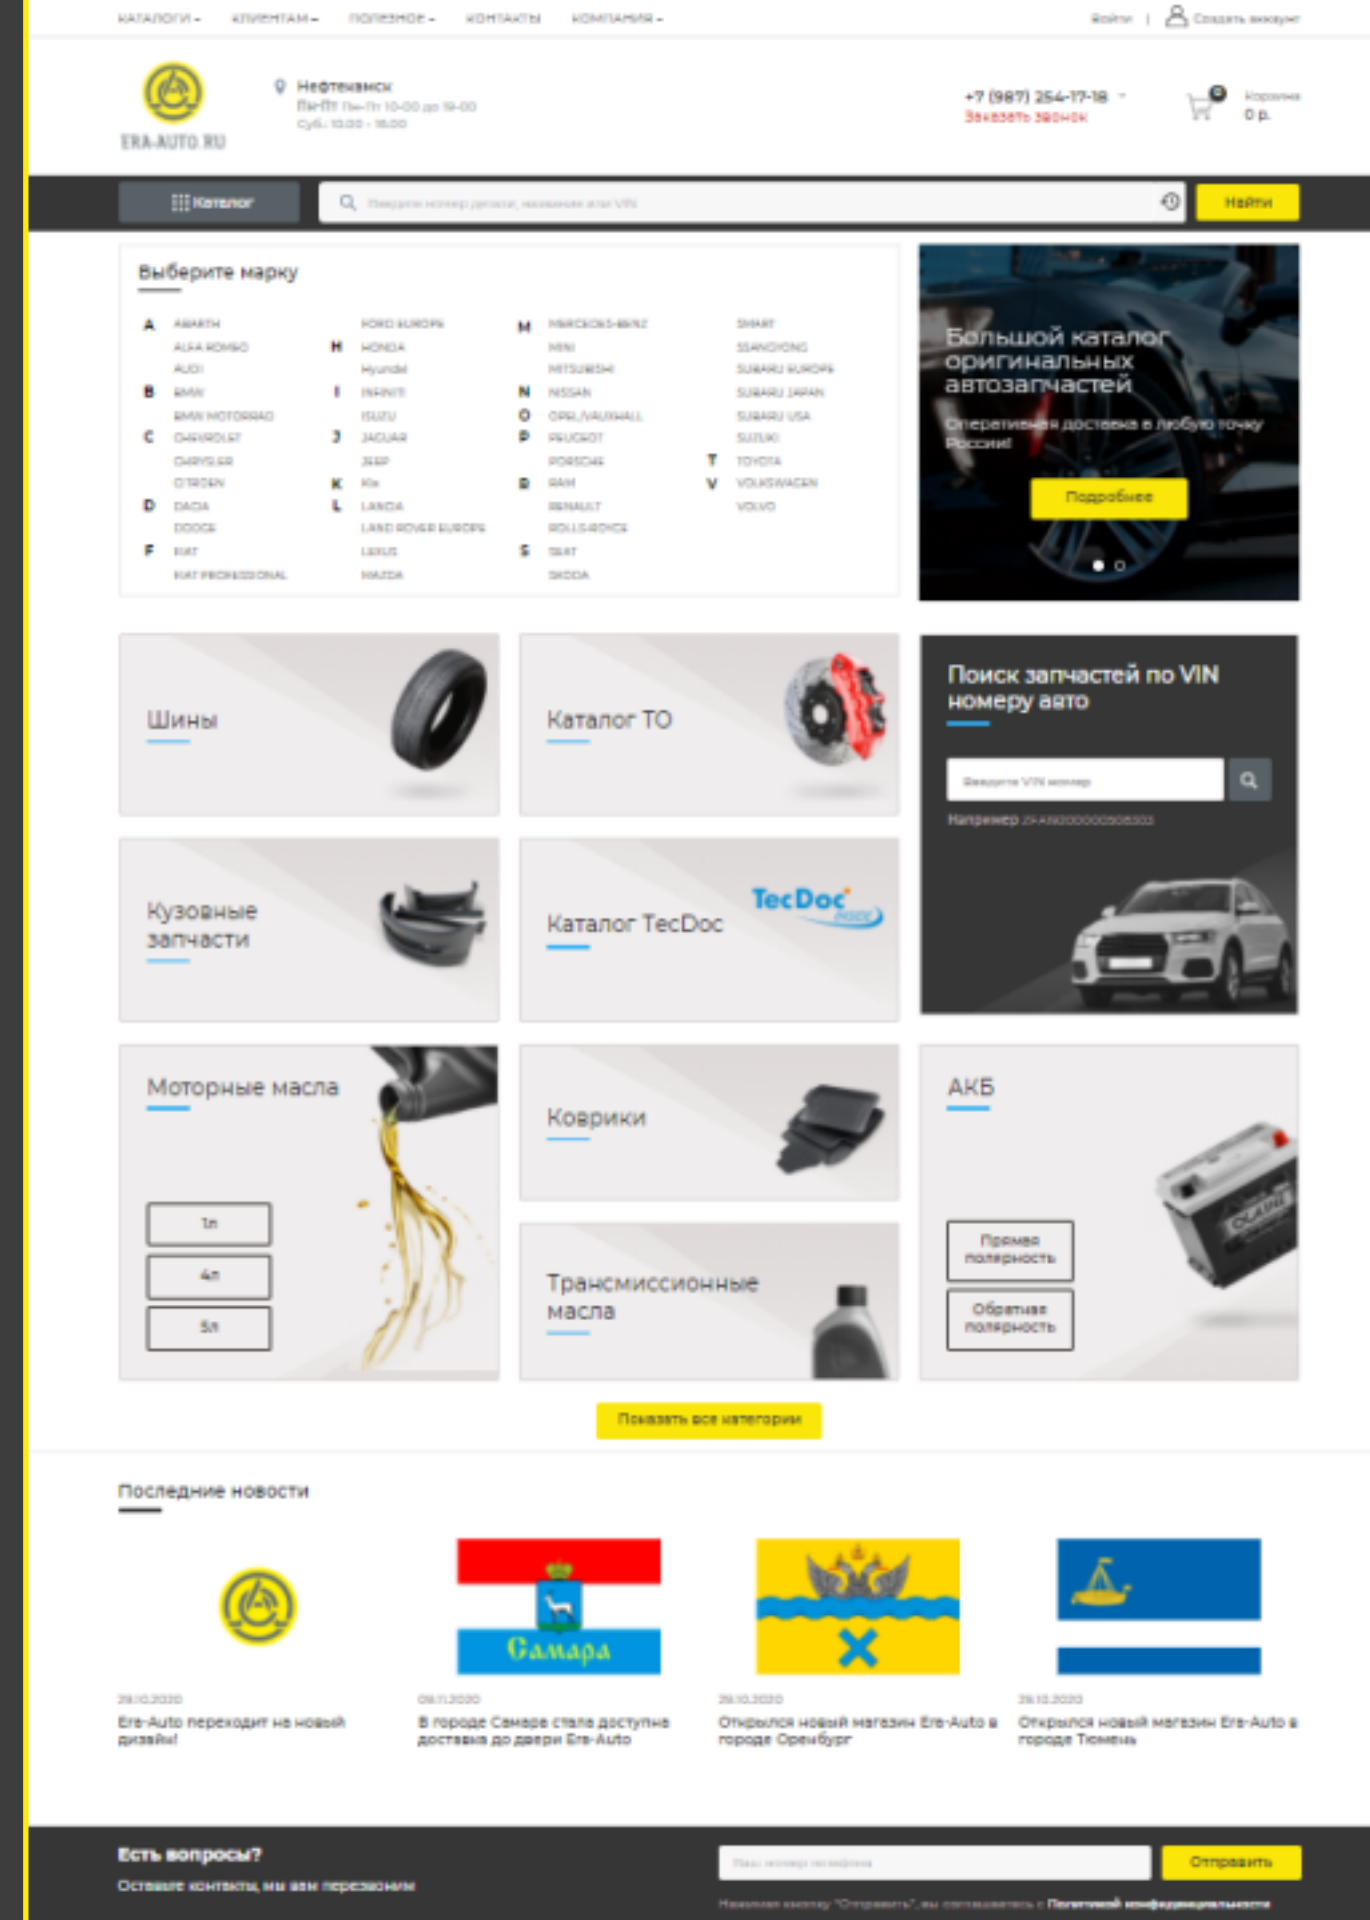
КАТАЛОГИ ▾ КЛИЕНТАМ ▾ ПОЛЕЗНОЕ ▾ КОНТАКТЫ КОМПАНИЯ ▾

Войти | Создать аккаунт

ERA-AUTO.RU

Нефтекамск
Пн-Пт 10-00 до 19-00
Суб. 10.00 - 16.00

+7 (987) 254-17-18
Заказать звонок

Корзина
0 р.

Каталог

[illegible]

Найти

Выберите марку

| | | | | | | | |
|---|---|---|---|---|---|---|---|
| A | ABARTH | | FORD EUROPE | M | MERCEDES-BENZ | | SMART |
| | ALFA ROMEO | H | HONDA | | MINI | | SSANGYONG |
| | AUDI | | Hyundai | | MITSUBISHI | | SUBARU EUROPE |
| B | BMW | I | INFINITI | N | NISSAN | | SUBARU JAPAN |
| | BMW MOTORRAD | | ISUZU | O | OPEL/VAUXHALL | | SUBARU USA |
| C | CHEVROLET | J | JAGUAR | P | PEUGEOT | | SUZUKI |
| | CHRYSLER | | JEEP | | PORSCHE | T | TOYOTA |
| | CITROEN | K | KIA | R | RAM | V | VOLKSWAGEN |
| D | DACIA | L | LANCIA | | RENAULT | | VOLVO |
| | DODGE | | LAND ROVER EUROPE | | ROLLS-ROYCE | | |
| F | FIAT | | LEXUS | S | SEAT | | |
| | FIAT PROFESSIONAL | | MAZDA | | SKODA | | |

Большой каталог оригинальных автозапчастей
Оперативная доставка в любую точку России!
Подробнее

Шины

Каталог ТО

Поиск запчастей по VIN номеру авто
Введите VIN номер
Например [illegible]

Кузовные запчасти

Каталог TecDoc
TecDoc

Моторные масла
1л
4л
5л

Коврики

АКБ
Прямая полярность
Обратная полярность

Трансмиссионные масла

Показать все категории

Последние новости

Самара

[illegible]
Era-Auto переходит на новый дизайн!

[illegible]
В городе Самаре стала доступна доставка до двери Era-Auto

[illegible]
Открылся новый магазин Era-Auto в городе Оренбург

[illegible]
Открылся новый магазин Era-Auto в городе Тюмень

Есть вопросы?
Оставьте контакты, мы вам перезвоним

Ваш номер телефона
Отправить

Нажимая кнопку "Отправить", вы соглашаетесь с Политикой конфиденциальности